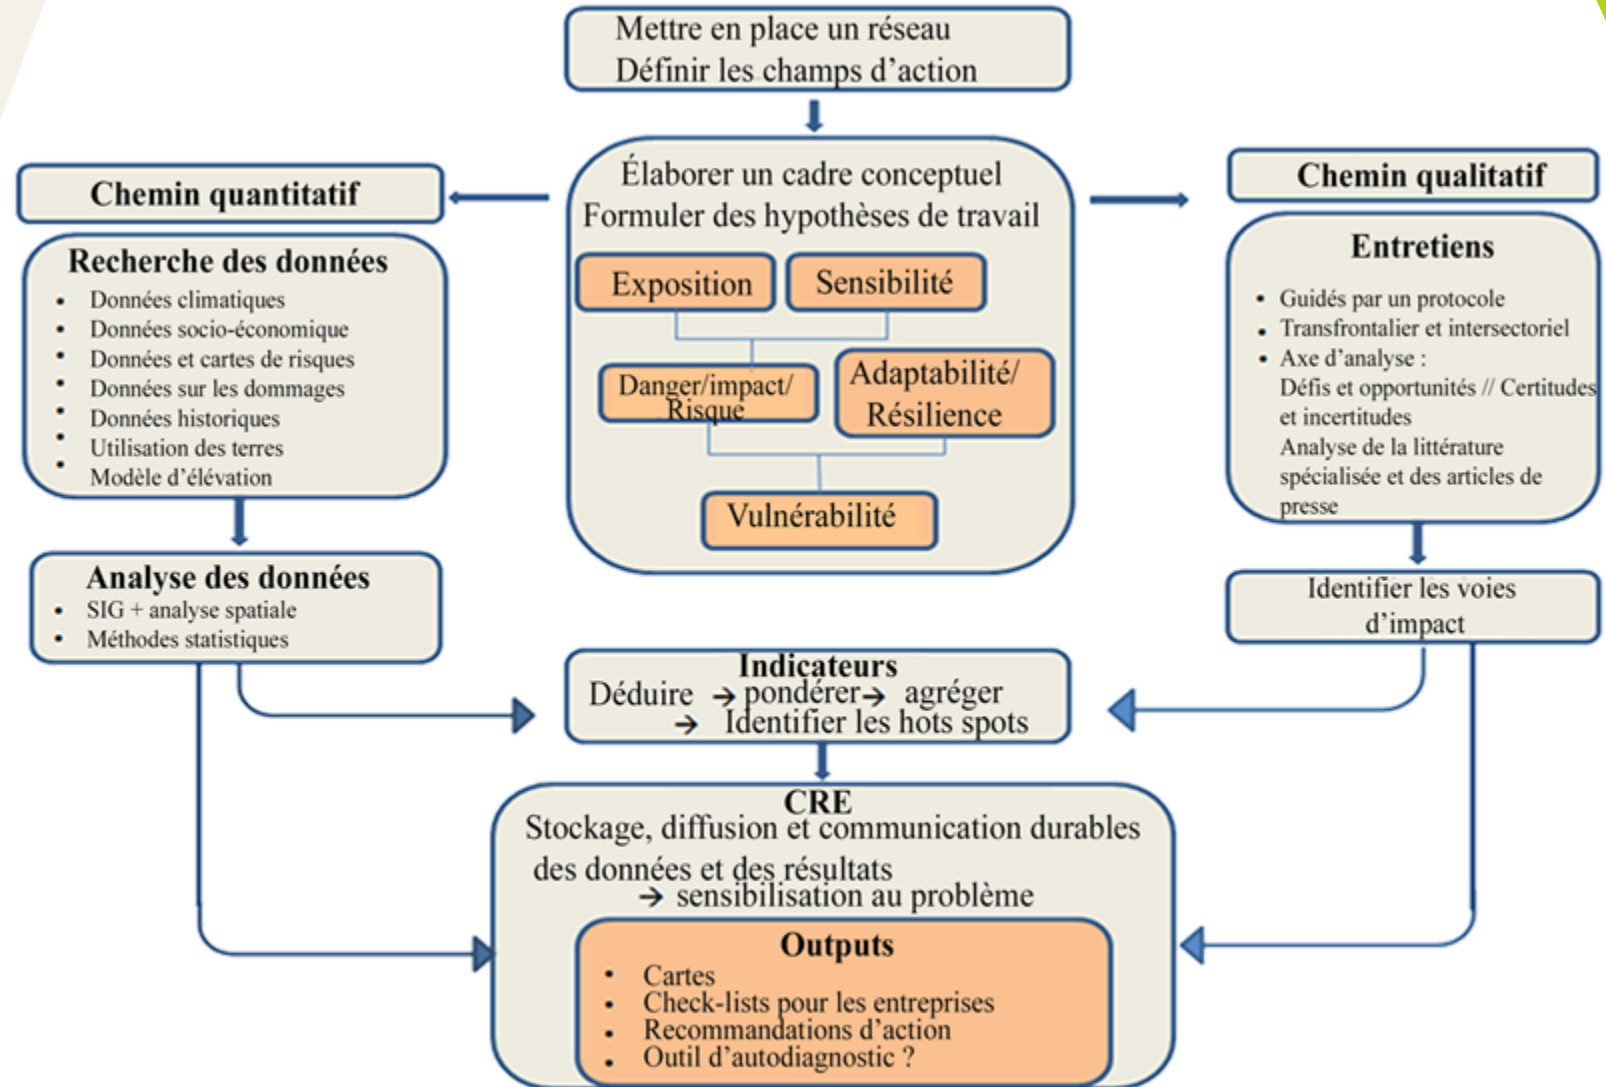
Mettre en place un réseau
Définir les champs d'action

Élaborer un cadre conceptuel
Formuler des hypothèses de travail

Exposition
Sensibilité
Danger/impact/ Risque
Adaptabilité/ Résilience
Vulnérabilité

Chemin quantitatif

Recherche des données
- Données climatiques
- Données socio-économique
- Données et cartes de risques
- Données sur les dommages
- Données historiques
- Utilisation des terres
- Modèle d'élévation

Analyse des données
- SIG + analyse spatiale
- Méthodes statistiques

Chemin qualitatif

Entretiens
- Guidés par un protocole
- Transfrontalier et intersectoriel
- Axe d'analyse : Défis et opportunités // Certitudes et incertitudes
Analyse de la littérature spécialisée et des articles de presse

Identifier les voies d'impact

Indicateurs
Déduire → pondérer → agréger
→ Identifier les hots spots

CRE
Stockage, diffusion et communication durables des données et des résultats
→ sensibilisation au problème

Outputs
- Cartes
- Check-lists pour les entreprises
- Recommandations d'action
- Outil d'autodiagnostic ?